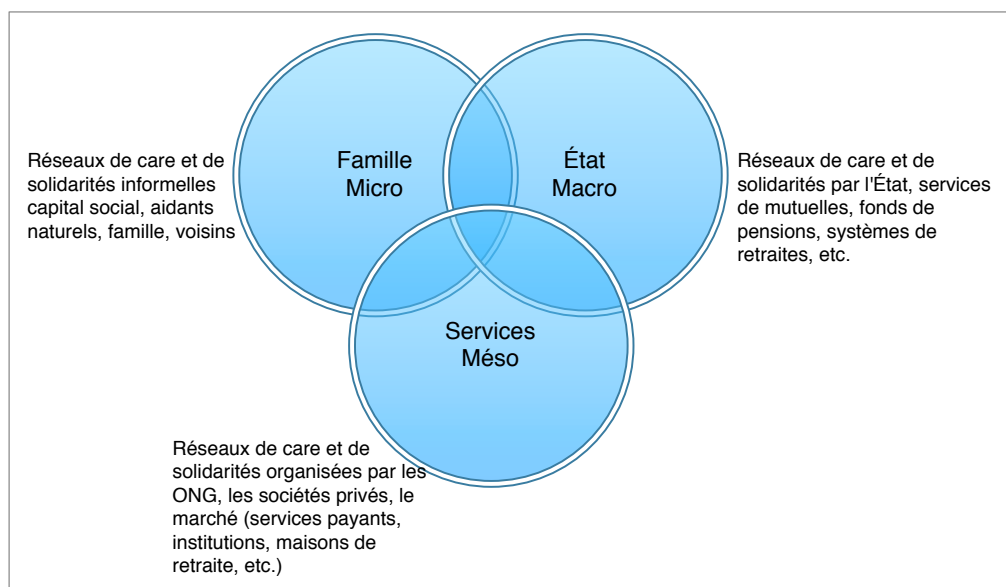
Réseaux de care et de solidarités informelles capital social, aidants naturels, famille, voisins

Famille
Micro

État
Macro

Réseaux de care et de solidarités par l'État, services de mutuelles, fonds de pensions, systèmes de retraites, etc.

Services
Méso

Réseaux de care et de solidarités organisées par les ONG, les sociétés privés, le marché (services payants, institutions, maisons de retraite, etc.)